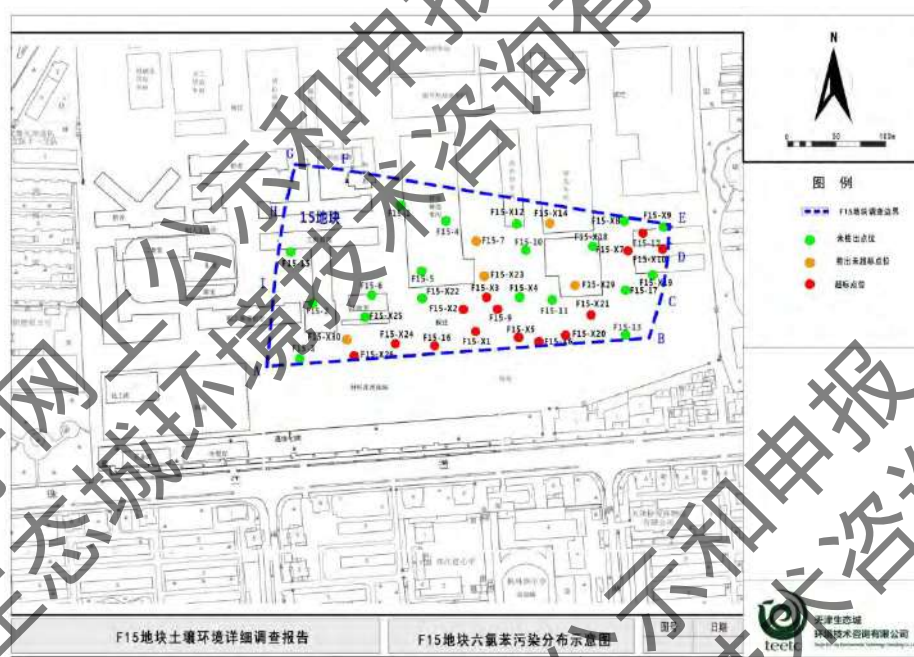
N

0 50 100m

图 例

F15地块调查边界

未检出点位

检出未超标点位

超标点位

G F

H 15地块

E

D

C

B

F15-X12 F15-X14 F15-X8 F15-X9

F15-4 F15-7 F15-10 F15-X18 F15-X7 F15-12

F15-13 F15-X23 F15-X10

F15-5 F15-X22 F15-X3 F15-X4 F15-X29 F15-X19

F15-6 F15-X2 F15-11 F15-X21 F15-17

F15-X25 F15-9

F15-X24 F15-X5 F15-X20 F15-15

F15-X30 F15-16 F15-X1

F15-X26

F15地块土壤环境详细调查报告

F15地块六氯苯污染分布示意图

图号

日期

teetc

天津生态城环境技术咨询有限公司

网上公示和申报

生态城环境技术咨询有限

网上公示和申报

技术咨询